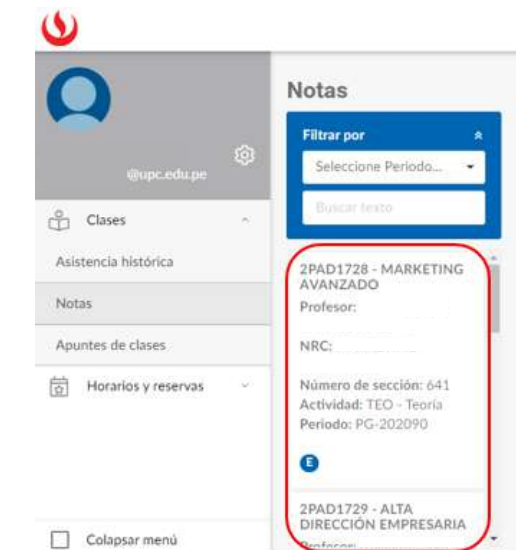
@upc.edu.pe

Clases

Asistencia histórica

Notas

Apuntes de clases

Horarios y reservas

Colapsar menú

Notas

Filtrar por

Seleccione Periodo...

Buscar texto

2PAD1728 - MARKETING AVANZADO

Profesor:

NRC:

Número de sección: 641
Actividad: TEO - Teoría
Periodo: PG-202090

E

2PAD1729 - ALTA DIRECCIÓN EMPRESARIA

Profesor: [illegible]